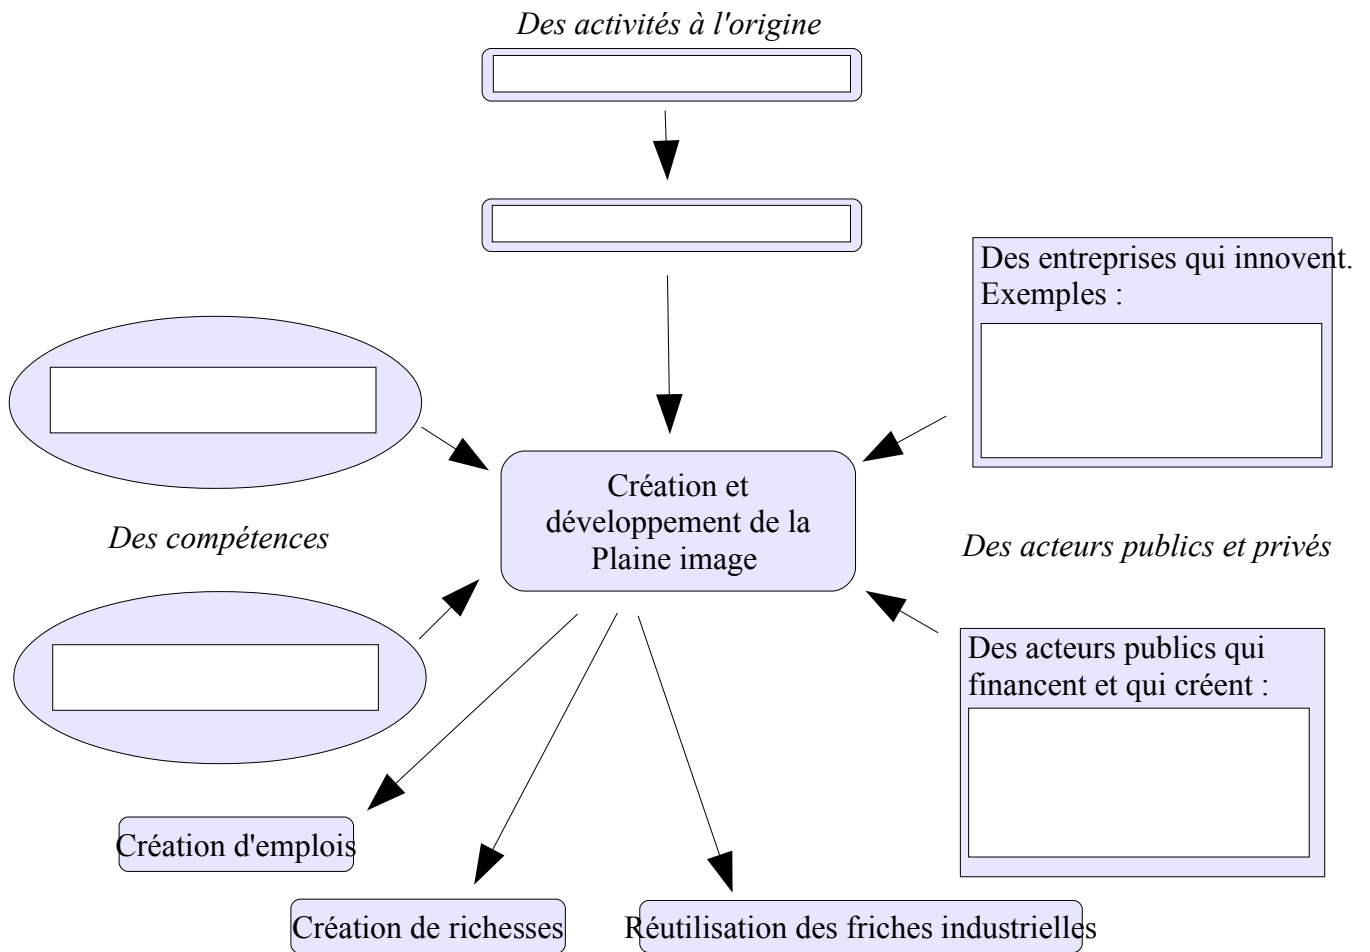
Des activités à l'origine

Des entreprises qui innovent. Exemples :

Création et développement de la Plaine image

Des compétences

Des acteurs publics et privés

Des acteurs publics qui financent et qui créent :

Création d'emplois

Création de richesses

Réutilisation des friches industrielles